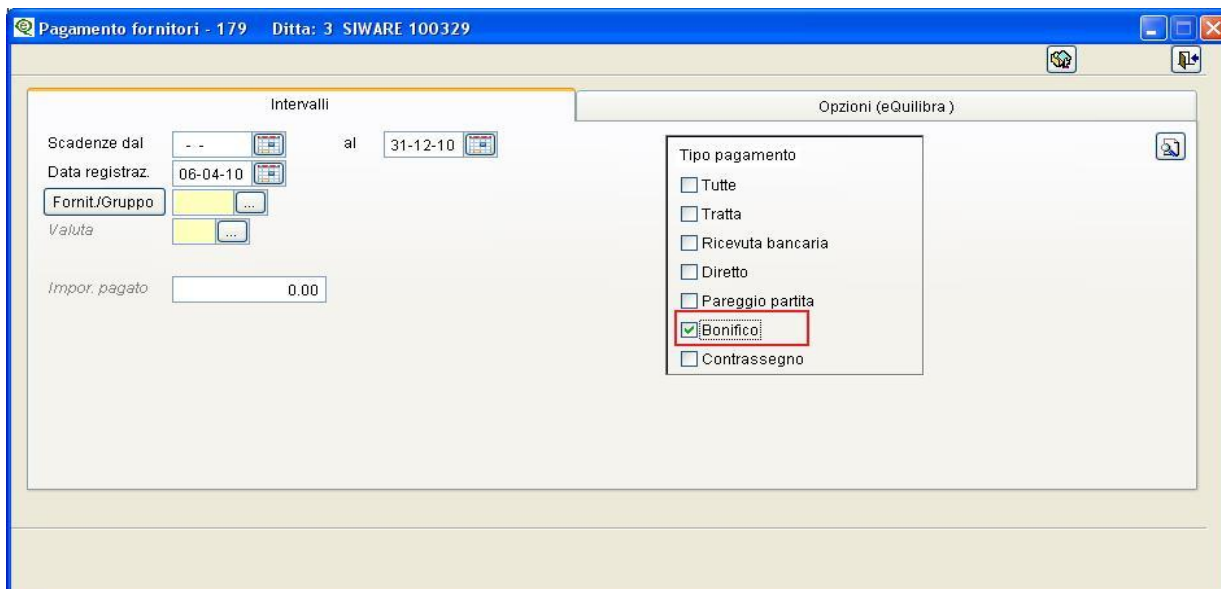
Pagamento fornitori - 179 Ditta: 3 SIWARE 100329

Intervalli

Opzioni (eQuilibra )

Scadenze dal - - al 31-12-10

Data registraz. 06-04-10

Fornit./Gruppo ...

Valuta ...

Impor. pagato 0.00

Tipo pagamento

Tutte

Tratta

Ricevuta bancaria

Diretto

Pareggio partita

Bonifico

Contrassegno